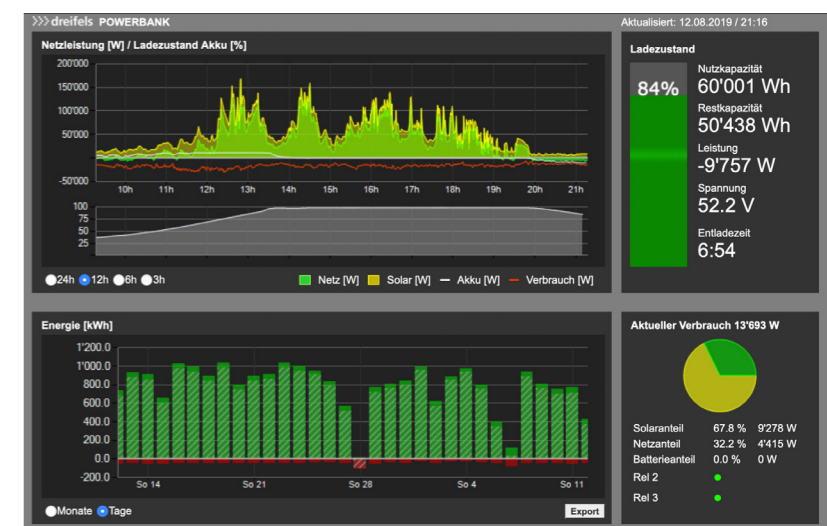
dreifels POWERBANK

Aktualisiert: 12.08.2019 / 21:16

Netzleistung [W] / Ladezustand Akku [%]

200'000
150'000
100'000
50'000
-50'000

10h 11h 12h 13h 14h 15h 16h 17h 18h 19h 20h 21h

100
75
50
25

24h 12h 6h 3h

Netz [W] Solar [W] Akku [W] Verbrauch [W]

Ladezustand

84%

Nutzkapazität
60'001 Wh
Restkapazität
50'438 Wh
Leistung
-9'757 W
Spannung
52.2 V
Entladezeit
6:54

Energie [kWh]

1'200.0
1'000.0
800.0
600.0
400.0
200.0
0.0
-200.0

So 14 So 21 So 28 So 4 So 11

Monate Tage

Export

Aktueller Verbrauch 13'693 W

| | | |
|---|---|---|
| Solaranteil | 67.8 % | 9'278 W |
| Netzanteil | 32.2 % | 4'415 W |
| Batterieanteil | 0.0 % | 0 W |

Rel 2
Rel 3